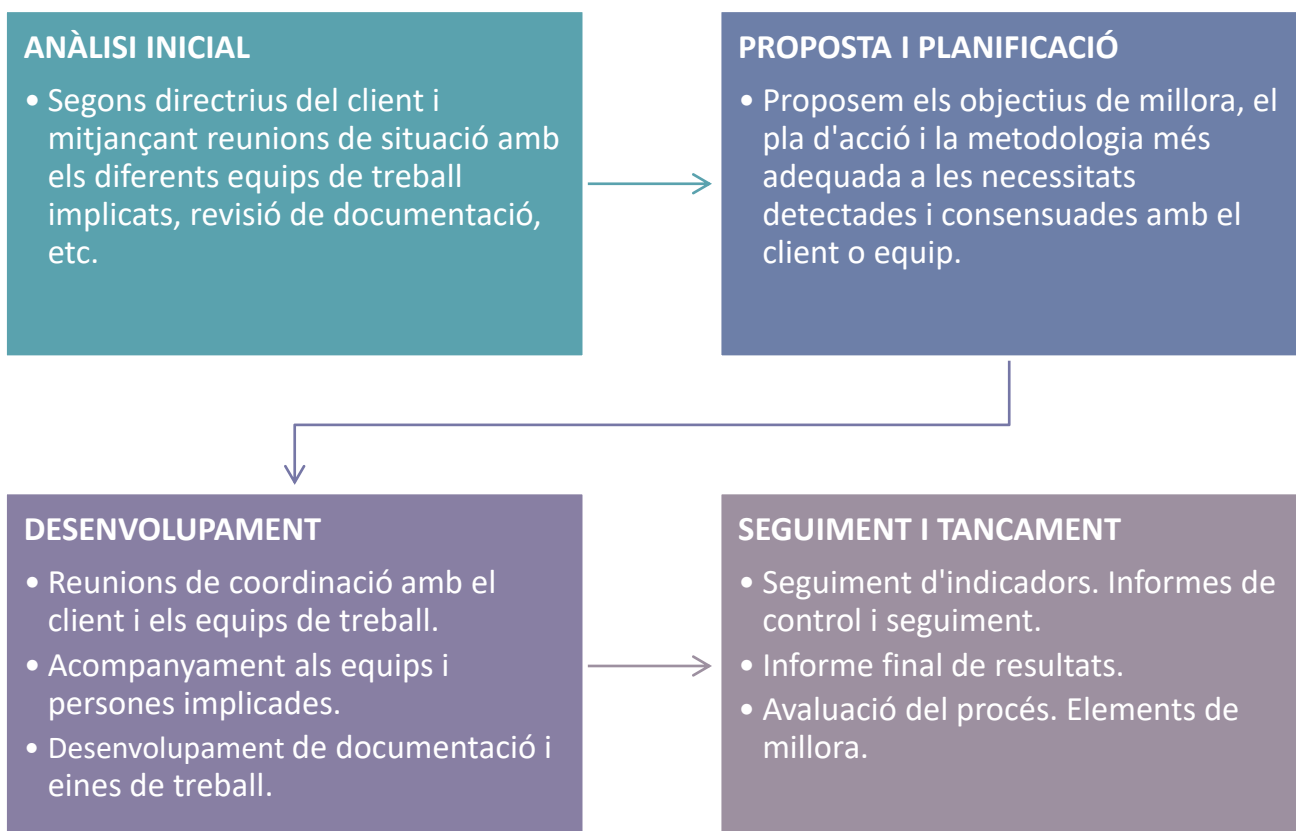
ANÀLISI INICIAL

• Segons directrius del client i mitjançant reunions de situació amb els diferents equips de treball implicats, revisió de documentació, etc.

PROPOSTA I PLANIFICACIÓ

• Proposem els objectius de millora, el pla d'acció i la metodologia més adequada a les necessitats detectades i consensuades amb el client o equip.

DESENVOLUPAMENT

• Reunions de coordinació amb el client i els equips de treball.
• Acompanyament als equips i persones implicades.
• Desenvolupament de documentació i eines de treball.

SEGUIMENT I TANCAMENT

• Seguiment d'indicadors. Informes de control i seguiment.
• Informe final de resultats.
• Avaluació del procés. Elements de millora.